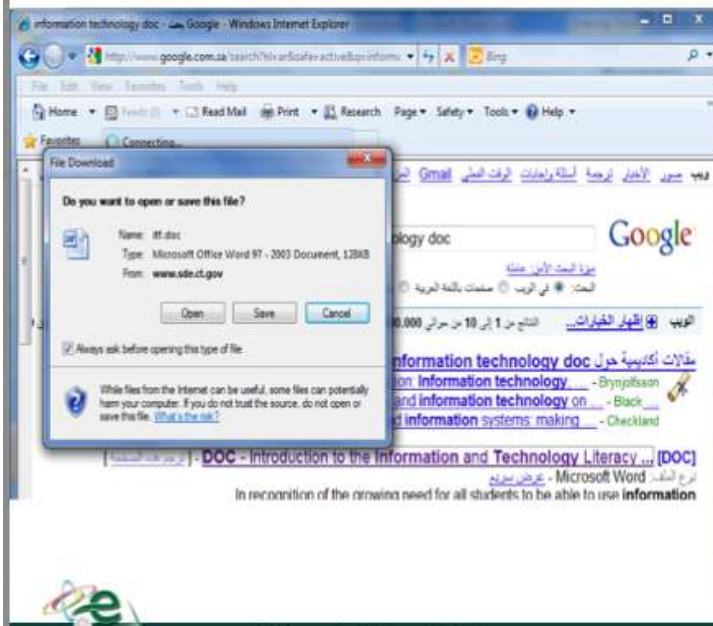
information technology doc - Google - Windows Internet Explorer

http://www.google.com.sa/search?hl=ar&safe=active&q=inform

Bing

File Edit View Favorites Tools Help

Home Feeds (J) Read Mail Print Research Page Safety Tools Help

Favorites Connecting...

ويب صور الأخبار ترجمة أسئلة وإجابات الوقت الفعلي Gmail المزيد

File Download

Do you want to open or save this file?

Name: itf.doc
Type: Microsoft Office Word 97 - 2003 Document, 128KB
From: www.sde.ct.gov

Open Save Cancel

Always ask before opening this type of file

While files from the Internet can be useful, some files can potentially harm your computer. If you do not trust the source, do not open or save this file. What's the risk?

ology doc

Google

ميزة البحث الآمن: عشلة

البحث: في الويب صفحات باللغة العربية

الويب إظهار الخيارات... النتائج من 1 إلى 10 من حوالي 00,000

مقالات أكاديمية حول information technology doc
on: Information technology ... - Brynjolfsson
and information technology on ... - Black ...
d information systems making ... - Checkland

[DOC] DOC - Introduction to the Information and Technology Literacy ... [ترجم هذه الصفحة]

نوع الملف: Microsoft Word - عرض سريع

In recognition of the growing need for all students to be able to use information